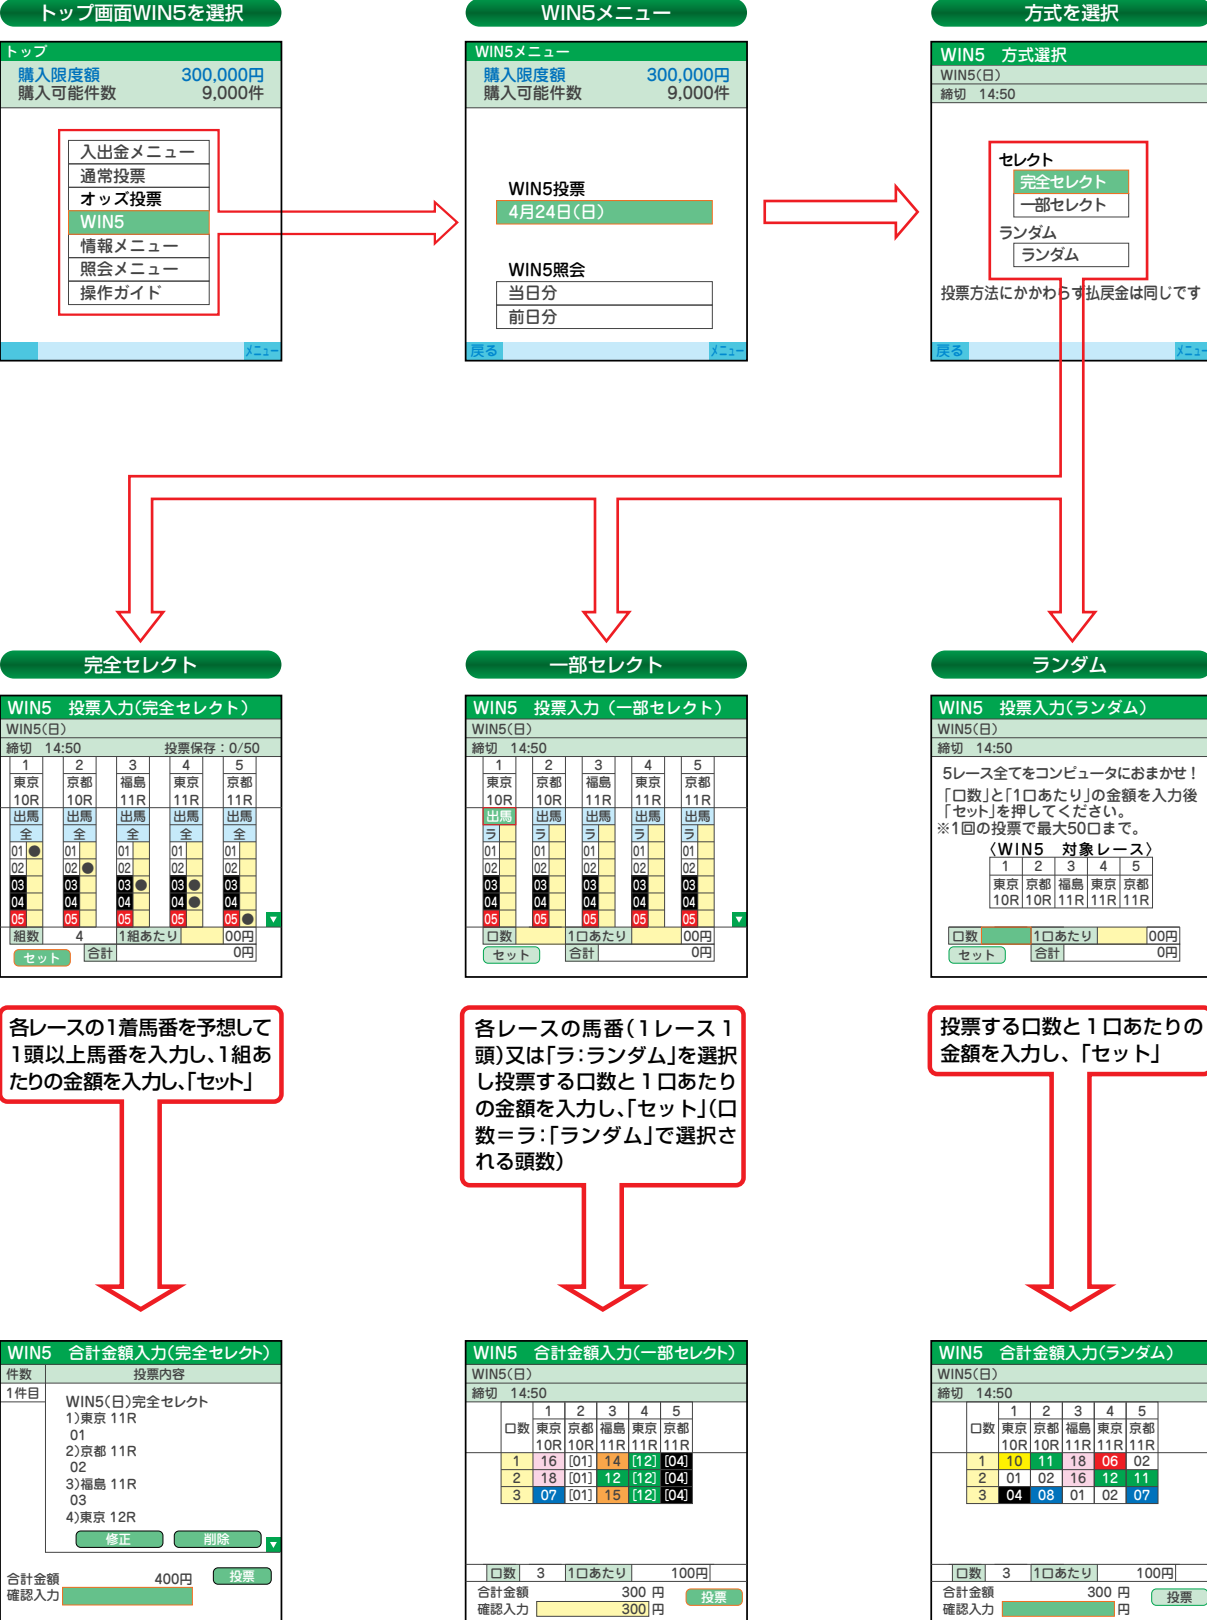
トップ画面WIN5を選択

トップ
購入限度額 300,000円
購入可能件数 9,000件

入出金メニュー
通常投票
オッズ投票
WIN5
情報メニュー
照会メニュー
操作ガイド

メニュー

WIN5メニュー

WIN5メニュー
購入限度額 300,000円
購入可能件数 9,000件

WIN5投票
4月24日(日)

WIN5照会
当日分
前日分

戻る メニュー

方式を選択

WIN5 方式選択
WIN5(日)
締切 14:50

セレクト
完全セレクト
一部セレクト
ランダム
ランダム

投票方法にかかわらず払戻金は同じです

戻る メニュー

完全セレクト

WIN5 投票入力(完全セレクト)
WIN5(日)
締切 14:50 投票保存:0/50

| 1 | 2 | 3 | 4 | 5 |
|---|---|---|---|---|
| 東京 10R | 京都 10R | 福島 11R | 東京 11R | 京都 11R |
| 出馬 | 出馬 | 出馬 | 出馬 | 出馬 |
| 全 | 全 | 全 | 全 | 全 |
| 01 ● | 01 | 01 | 01 | 01 |
| 02 | 02 ● | 02 | 02 | 02 |
| 03 | 03 | 03 ● | 03 ● | 03 |
| 04 | 04 | 04 | 04 ● | 04 |
| 05 | 05 | 05 | 05 | 05 ● |

組数 4 1組あたり 00円
セット 合計 0円

各レースの1着馬番を予想して1頭以上馬番を入力し、1組あたりの金額を入力し、「セット」

一部セレクト

WIN5 投票入力(一部セレクト)
WIN5(日)
締切 14:50

| 1 | 2 | 3 | 4 | 5 |
|---|---|---|---|---|
| 東京 10R | 京都 10R | 福島 11R | 東京 11R | 京都 11R |
| 出馬 | 出馬 | 出馬 | 出馬 | 出馬 |
| ラ | ラ | ラ | ラ | ラ |
| 01 | 01 | 01 | 01 | 01 |
| 02 | 02 | 02 | 02 | 02 |
| 03 | 03 | 03 | 03 | 03 |
| 04 | 04 | 04 | 04 | 04 |
| 05 | 05 | 05 | 05 | 05 |

口数 1口あたり 00円
セット 合計 0円

各レースの馬番(1レース1頭)又は「ラ:ランダム」を選択し投票する口数と1口あたりの金額を入力し、「セット」(口数=ラ:「ランダム」で選択される頭数)

ランダム

WIN5 投票入力(ランダム)
WIN5(日)
締切 14:50

5レース全てをコンピュータにおまかせ!
「口数」と「1口あたり」の金額を入力後「セット」を押してください。
※1回の投票で最大50口まで。

〈WIN5 対象レース〉

| 1 | 2 | 3 | 4 | 5 |
|---|---|---|---|---|
| 東京 10R | 京都 10R | 福島 11R | 東京 11R | 京都 11R |

口数 1口あたり 00円
セット 合計 0円

投票する口数と1口あたりの金額を入力し、「セット」

WIN5 合計金額入力(完全セレクト)
件数 投票内容
1件目 WIN5(日)完全セレクト
1)東京 11R
01
2)京都 11R
02
3)福島 11R
03
4)東京 12R
修正 削除

合計金額 400円 投票
確認入力

WIN5 合計金額入力(一部セレクト)
WIN5(日)
締切 14:50

| 口数 | 1 東京 10R | 2 京都 10R | 3 福島 11R | 4 東京 11R | 5 京都 11R |
|---|---|---|---|---|---|
| 1 | 16 | [01] | 14 | [12] | [04] |
| 2 | 18 | [01] | 12 | [12] | [04] |
| 3 | 07 | [01] | 15 | [12] | [04] |

口数 3 1口あたり 100円
合計金額 300 円 投票
確認入力 300 円

WIN5 合計金額入力(ランダム)
WIN5(日)
締切 14:50

| 口数 | 1 東京 10R | 2 京都 10R | 3 福島 11R | 4 東京 11R | 5 京都 11R |
|---|---|---|---|---|---|
| 1 | 10 | 11 | 18 | 06 | 02 |
| 2 | 01 | 02 | 16 | 12 | 11 |
| 3 | 04 | 08 | 01 | 02 | 07 |

口数 3 1口あたり 100円
合計金額 300 円 投票
確認入力 円